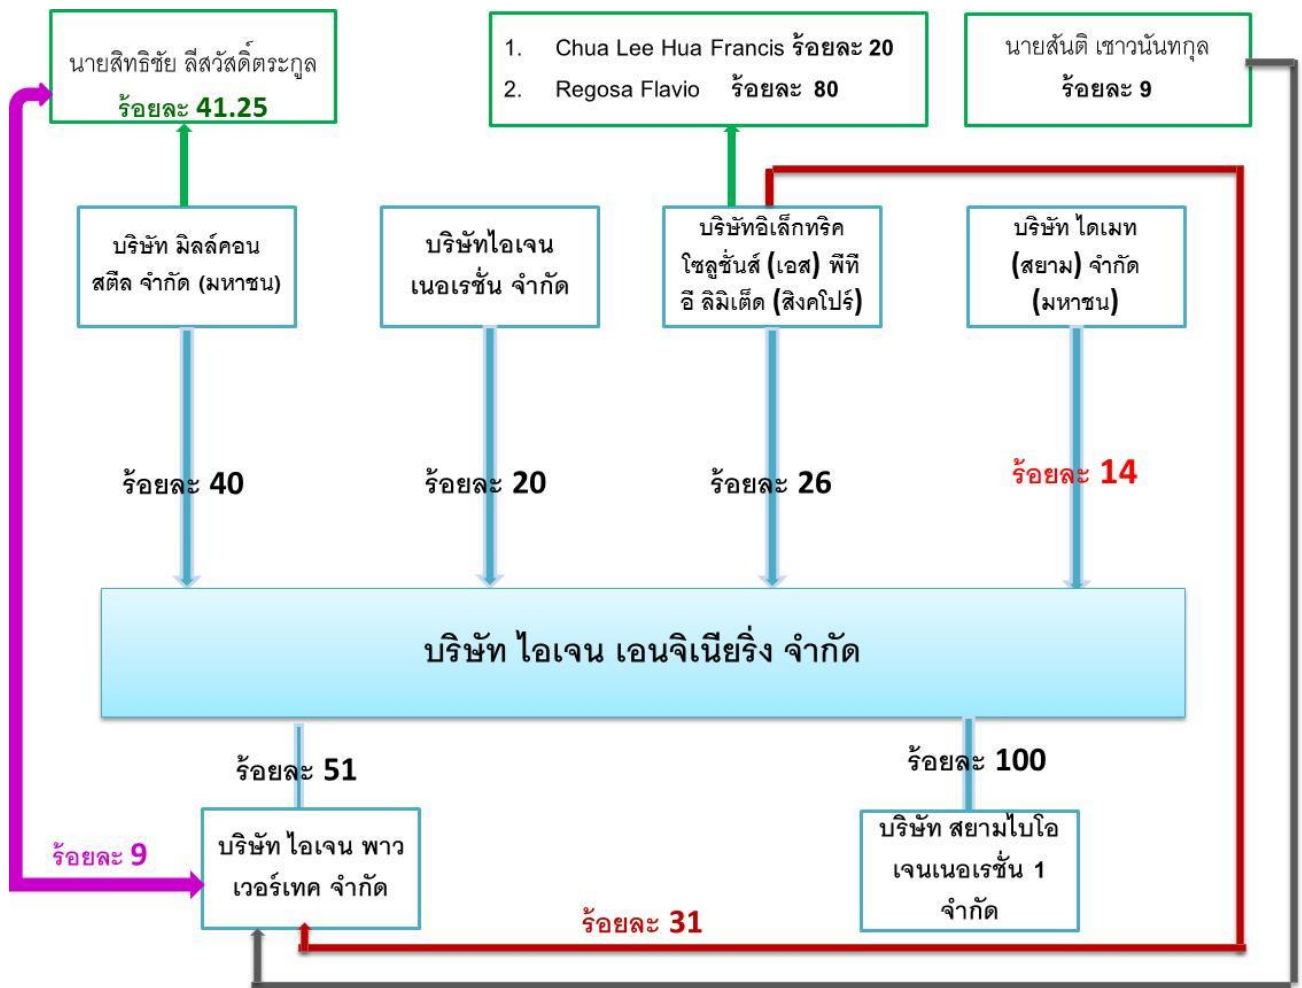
นายสิทธิชัย ลีสวัสดิ์ตระกูล
ร้อยละ 41.25

1. Chua Lee Hua Francis ร้อยละ 20
2. Regosa Flavio ร้อยละ 80

นายสันติ เชาวนันทกุล
ร้อยละ 9

บริษัท มิลล์คอน สตีล จำกัด (มหาชน)

บริษัทไอเจน เนอเรชั่น จำกัด

บริษัทอิเล็กทริค โซลูชั่นส์ (เอส) พีที อี ลิมิเต็ด (สิงคโปร์)

บริษัท ไดเมท (สยาม) จำกัด (มหาชน)

ร้อยละ 40

ร้อยละ 20

ร้อยละ 26

ร้อยละ 14

บริษัท ไอเจน เอนจิเนียริ่ง จำกัด

ร้อยละ 51

ร้อยละ 100

ร้อยละ 9

บริษัท ไอเจน พาวเวอร์เทค จำกัด

บริษัท สยามไบโอเจนเนอเรชั่น 1 จำกัด

ร้อยละ 31